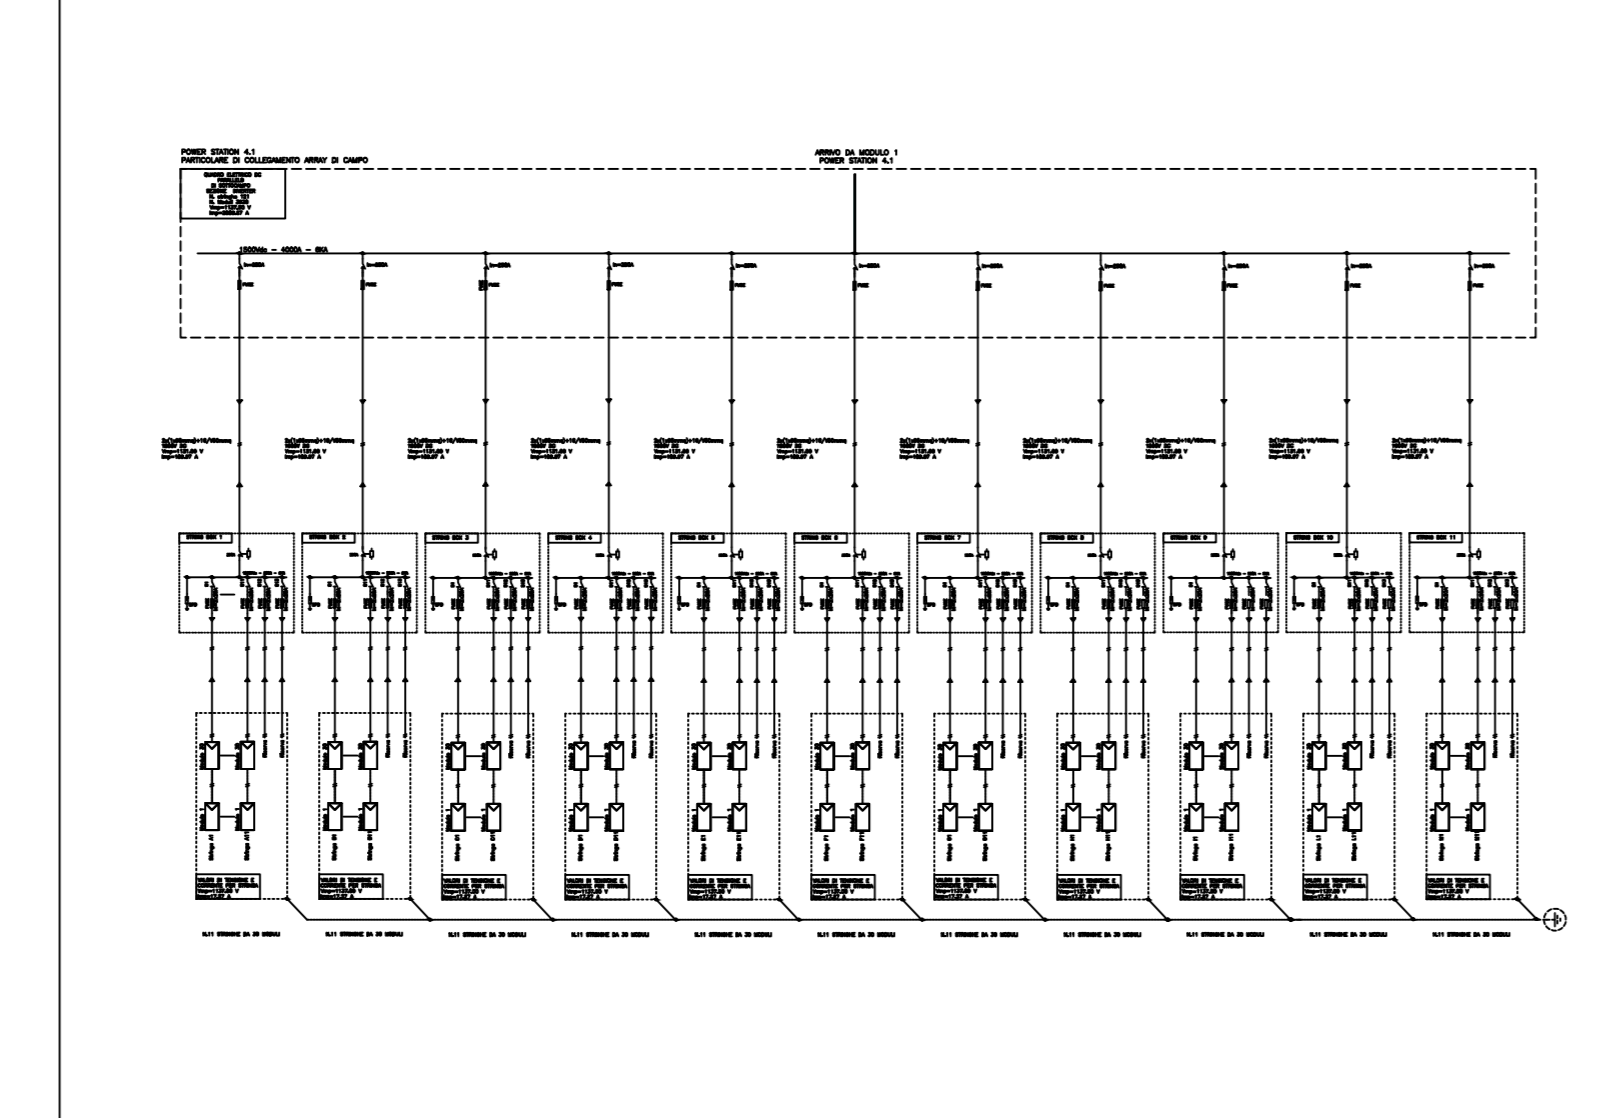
POWER STATION 4.1
PARTICOLARE DI COLLEGAMENTO ARRAY DI CAMPO

ARRIVO DA MODULO 1
POWER STATION 4.1

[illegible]

1500Vdc - 4000A - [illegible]KA

STRING BOX 1
STRING BOX 2
STRING BOX 3
STRING BOX 4
STRING BOX 5
STRING BOX 6
STRING BOX 7
STRING BOX 8
STRING BOX 9
STRING BOX 10
STRING BOX 11

N.11 STRINGHE DA 28 MODULI
N.11 STRINGHE DA 28 MODULI
N.11 STRINGHE DA 28 MODULI
N.11 STRINGHE DA 28 MODULI
N.11 STRINGHE DA 28 MODULI
N.11 STRINGHE DA 28 MODULI
N.11 STRINGHE DA 28 MODULI
N.11 STRINGHE DA 28 MODULI
N.11 STRINGHE DA 28 MODULI
N.11 STRINGHE DA 28 MODULI
N.11 STRINGHE DA 28 MODULI